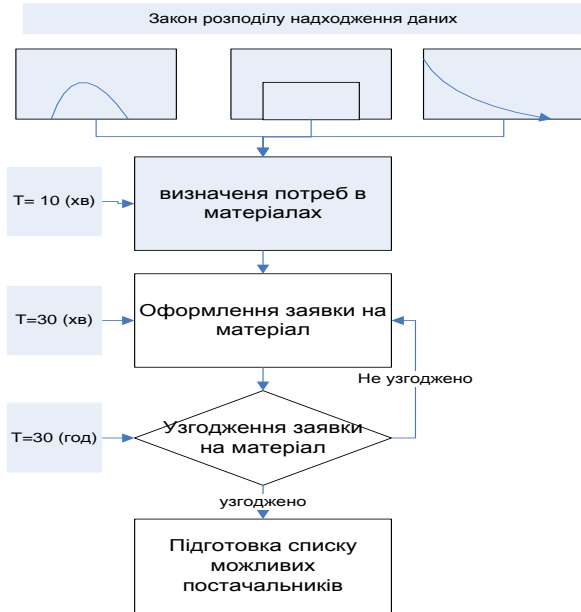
Закон розподілу надходження даних

T= 10 (хв)

визначення потреб в матеріалах

T=30 (хв)

Оформлення заявки на матеріал

Не узгоджено

T=30 (год)

Узгодження заявки на матеріал

узгоджено

Підготовка списку можливих постачальників